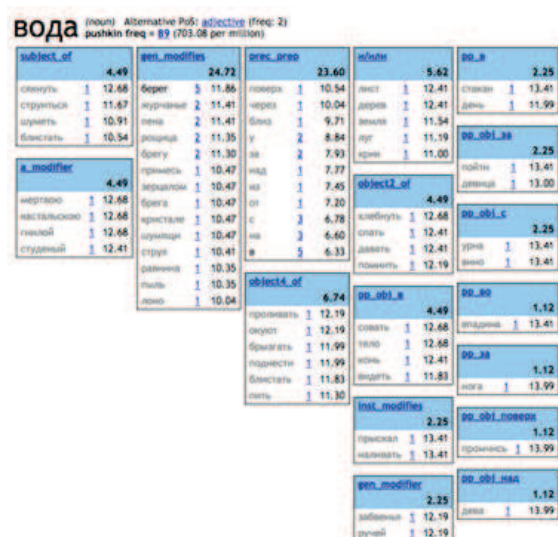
вода (noun) Alternative PoS: adjective (freq: 2)
pushkin freq = 89 (703.08 per million)

| subject_of | | |
|---|---|---|
| | | 4.49 |
| сгинуть | 1 | 12.68 |
| струиться | 1 | 11.67 |
| шуметь | 1 | 10.91 |
| блистать | 1 | 10.54 |

| a_modifier | | |
|---|---|---|
| | | 4.49 |
| мертвою | 1 | 12.68 |
| кастальскою | 1 | 12.68 |
| гнилой | 1 | 12.68 |
| студеный | 1 | 12.41 |

| gen_modifies | | |
|---|---|---|
| | | 24.72 |
| берег | 5 | 11.86 |
| журчание | 2 | 11.41 |
| пена | 2 | 11.41 |
| рощица | 2 | 11.35 |
| брегу | 2 | 11.30 |
| примесь | 1 | 10.47 |
| зерцалом | 1 | 10.47 |
| брега | 1 | 10.47 |
| кристалл | 1 | 10.47 |
| шумящи | 1 | 10.47 |
| струя | 1 | 10.41 |
| равнина | 1 | 10.35 |
| пыль | 1 | 10.35 |
| лоно | 1 | 10.04 |

| prec_prep | | |
|---|---|---|
| | | 23.60 |
| поверх | 1 | 10.54 |
| через | 1 | 10.04 |
| близ | 1 | 9.71 |
| у | 2 | 8.84 |
| за | 2 | 7.93 |
| над | 1 | 7.77 |
| из | 1 | 7.45 |
| от | 1 | 7.20 |
| с | 3 | 6.78 |
| на | 3 | 6.60 |
| в | 5 | 6.33 |

| object4_of | | |
|---|---|---|
| | | 6.74 |
| проливать | 1 | 12.19 |
| окуют | 1 | 12.19 |
| брызгать | 1 | 11.99 |
| поднести | 1 | 11.99 |
| блистать | 1 | 11.83 |
| пить | 1 | 11.30 |

| и/или | | |
|---|---|---|
| | | 5.62 |
| лист | 1 | 12.41 |
| дерев | 1 | 12.41 |
| земля | 1 | 11.54 |
| луг | 1 | 11.19 |
| крик | 1 | 11.00 |

| object2_of | | |
|---|---|---|
| | | 4.49 |
| хлебнуть | 1 | 12.68 |
| спать | 1 | 12.41 |
| давать | 1 | 12.41 |
| помнить | 1 | 12.19 |

| pp_obj_в | | |
|---|---|---|
| | | 4.49 |
| совать | 1 | 12.68 |
| тело | 1 | 12.68 |
| конь | 1 | 12.41 |
| видать | 1 | 11.83 |

| inst_modifies | | |
|---|---|---|
| | | 2.25 |
| прискал | 1 | 13.41 |
| наливать | 1 | 13.41 |

| gen_modifier | | |
|---|---|---|
| | | 2.25 |
| забвенье | 1 | 12.19 |
| ручей | 1 | 12.19 |

| pp_в | | |
|---|---|---|
| | | 2.25 |
| стакан | 1 | 13.41 |
| день | 1 | 11.99 |

| pp_obj_за | | |
|---|---|---|
| | | 2.25 |
| пойти | 1 | 13.41 |
| девица | 1 | 13.00 |

| pp_obj_с | | |
|---|---|---|
| | | 2.25 |
| урна | 1 | 13.41 |
| вино | 1 | 13.41 |

| pp_во | | |
|---|---|---|
| | | 1.12 |
| впадина | 1 | 13.41 |

| pp_за | | |
|---|---|---|
| | | 1.12 |
| нога | 1 | 13.99 |

| pp_obj_поверх | | |
|---|---|---|
| | | 1.12 |
| промчись | 1 | 13.99 |

| pp_obj_над | | |
|---|---|---|
| | | 1.12 |
| дева | 1 | 13.99 |